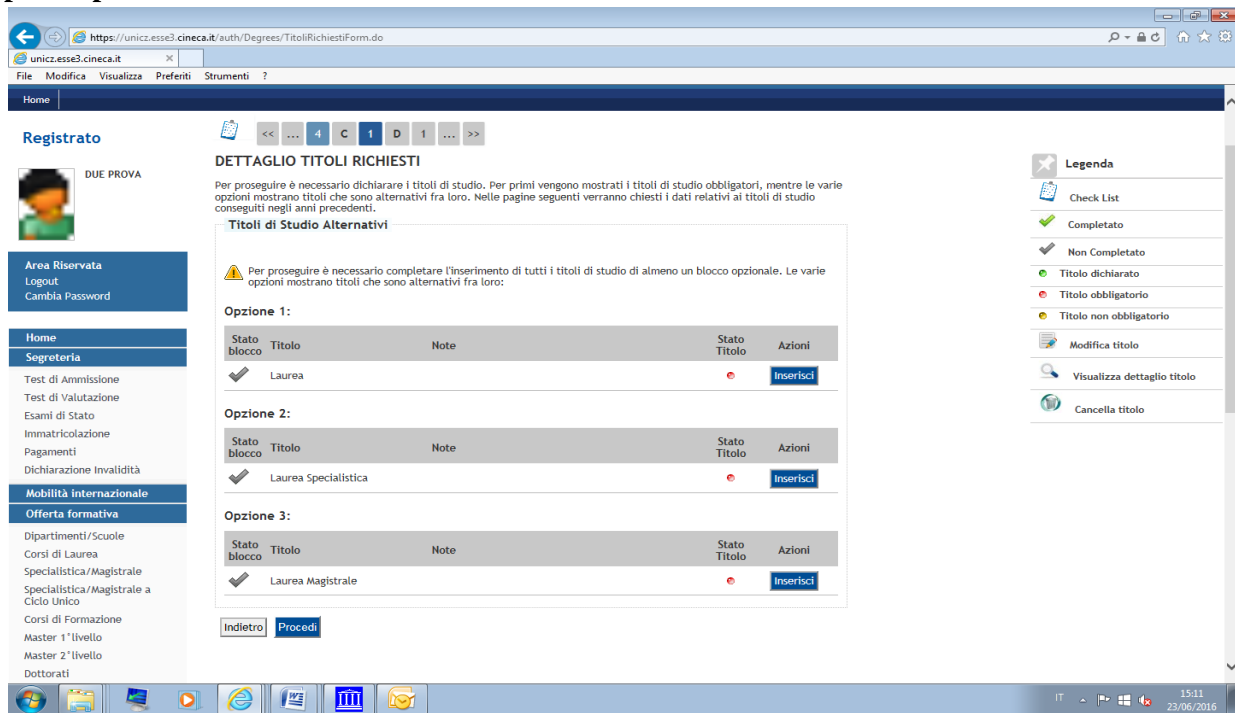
https://unicz.esse3.cineca.it/auth/Degrees/TitoliRichiestiForm.do

unicz.esse3.cineca.it

File Modifica Visualizza Preferiti Strumenti ?

Home

Registrato

DUE PROVA

Area Riservata
Logout
Cambia Password

Home
Segreteria
Test di Ammissione
Test di Valutazione
Esami di Stato
Immatricolazione
Pagamenti
Dichiarazione Invalidità
Mobilità internazionale
Offerta formativa
Dipartimenti/Scuole
Corsi di Laurea
Specialistica/Magistrale
Specialistica/Magistrale a Ciclo Unico
Corsi di Formazione
Master 1° livello
Master 2° livello
Dottorati

<< ... 4 C 1 D 1 ... >>

DETTAGLIO TITOLI RICHIESTI

Per proseguire è necessario dichiarare i titoli di studio. Per primi vengono mostrati i titoli di studio obbligatori, mentre le varie opzioni mostrano titoli che sono alternativi fra loro. Nelle pagine seguenti verranno chiesti i dati relativi ai titoli di studio conseguiti negli anni precedenti.

Titoli di Studio Alternativi

Per proseguire è necessario completare l'inserimento di tutti i titoli di studio di almeno un blocco opzionale. Le varie opzioni mostrano titoli che sono alternativi fra loro:

Opzione 1:

| Stato blocco | Titolo | Note | Stato Titolo | Azioni |
|---|---|---|---|---|
| | Laurea | | | Inserisci |

Opzione 2:

| Stato blocco | Titolo | Note | Stato Titolo | Azioni |
|---|---|---|---|---|
| | Laurea Specialistica | | | Inserisci |

Opzione 3:

| Stato blocco | Titolo | Note | Stato Titolo | Azioni |
|---|---|---|---|---|
| | Laurea Magistrale | | | Inserisci |

Indietro Procedi

Legenda
Check List
Completato
Non Completato
Titolo dichiarato
Titolo obbligatorio
Titolo non obbligatorio
Modifica titolo
Visualizza dettaglio titolo
Cancella titolo

IT 15:11 23/06/2016